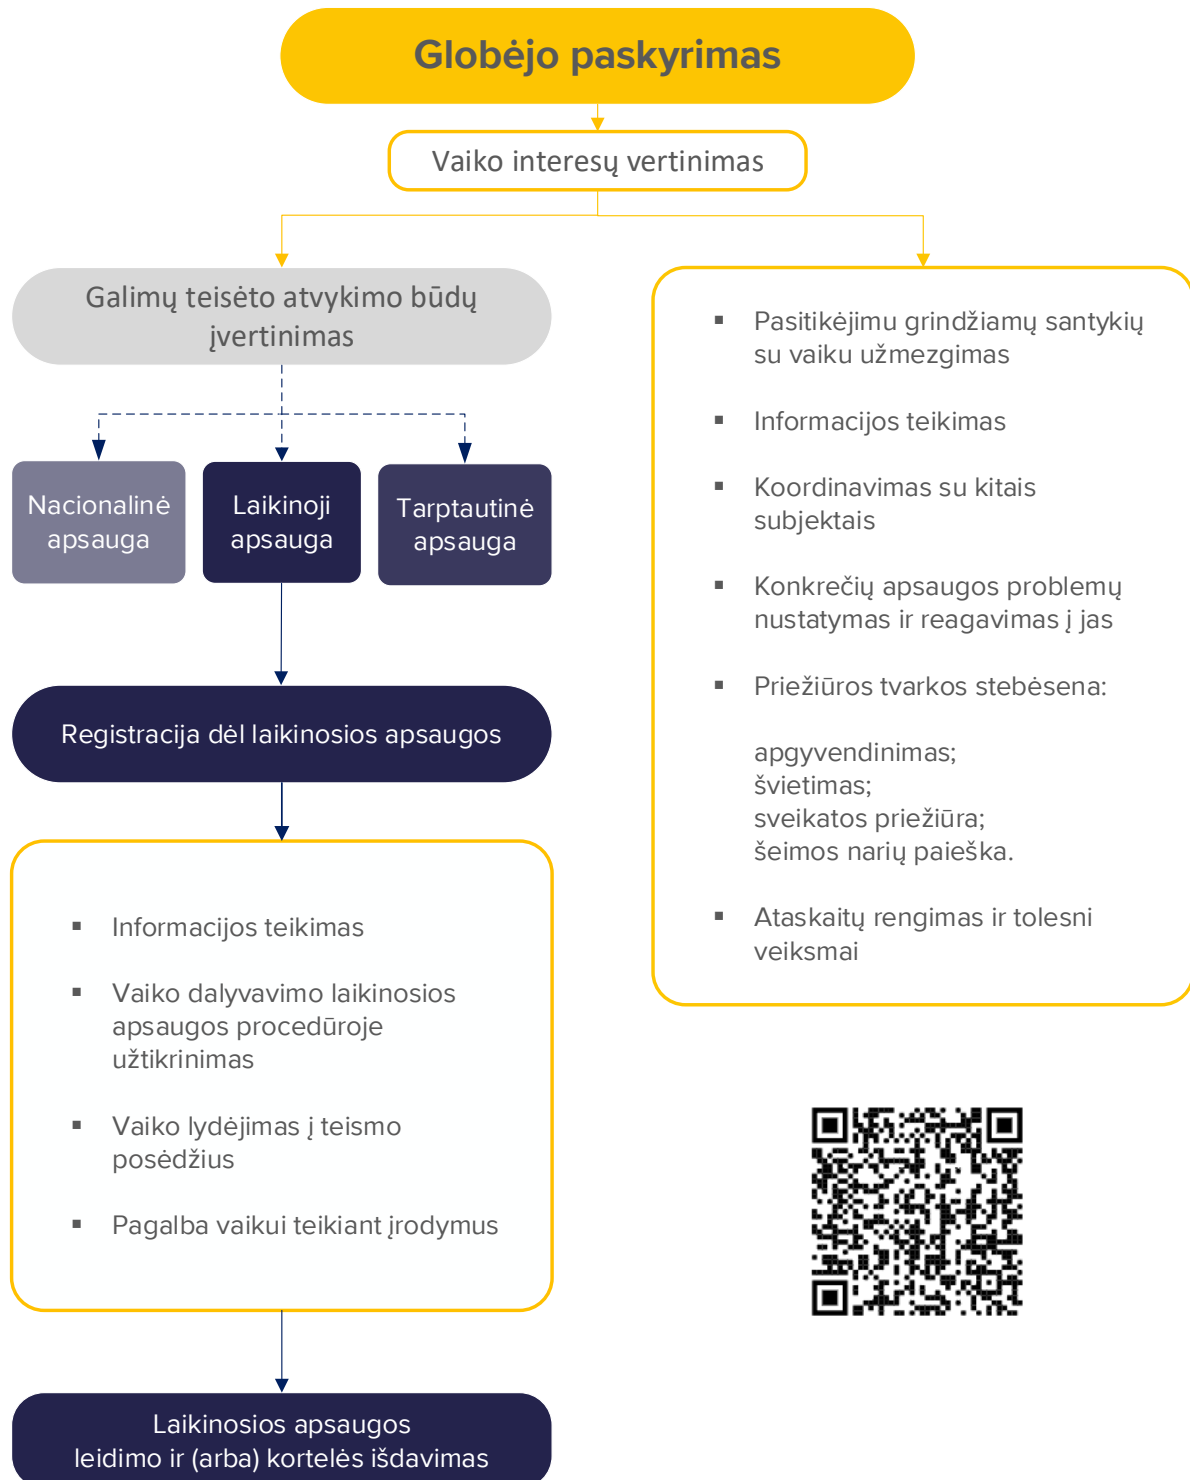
Globėjo paskyrimas

Vaiko interesų vertinimas

Galimų teisėto atvykimo būdų įvertinimas

Nacionalinė apsauga

Laikinoji apsauga

Tarptautinė apsauga

Registracija dėl laikinosios apsaugos

- Informacijos teikimas
- Vaiko dalyvavimo laikinosios apsaugos procedūroje užtikrinimas
- Vaiko lydėjimas į teismo posėdžius
- Pagalba vaikui teikiant įrodymus

Laikinosios apsaugos leidimo ir (arba) kortelės išdavimas

- Pasitikėjimu grindžiamų santykių su vaiku užmezgimas
- Informacijos teikimas
- Koordinavimas su kitais subjektais
- Konkrečių apsaugos problemų nustatymas ir reagavimas į jas
- Priežiūros tvarkos stebėsena:

apgyvendinimas;
švietimas;
sveikatos priežiūra;
šeimos narių paieška.

- Ataskaitų rengimas ir tolesni veiksmai